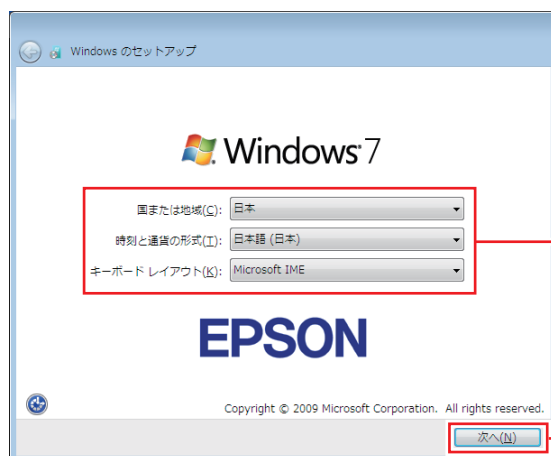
Windows のセットアップ

Windows 7

国または地域(C): 日本
時刻と通貨の形式(T): 日本語 (日本)
キーボード レイアウト(K): Microsoft IME

EPSON

Copyright © 2009 Microsoft Corporation. All rights reserved.

次へ(N)